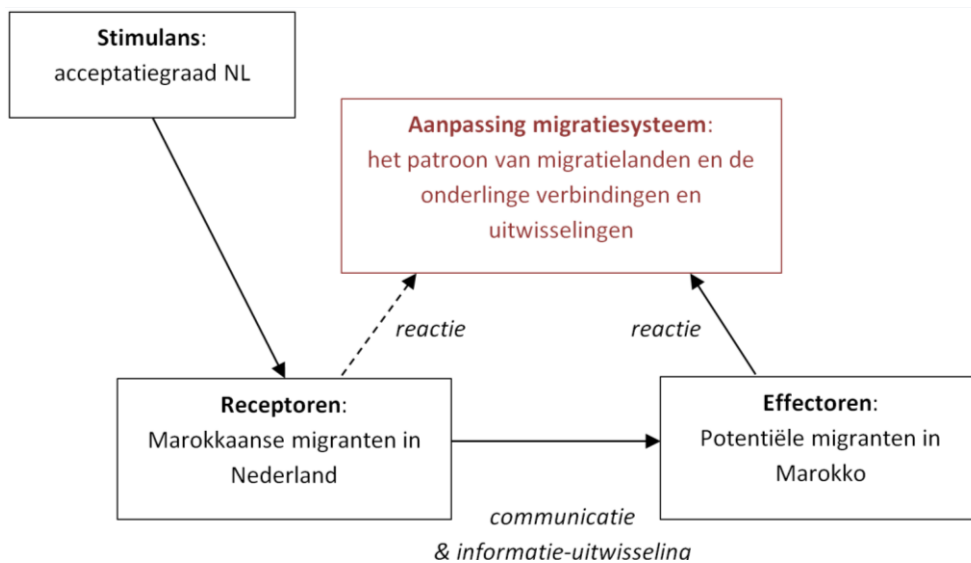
**Stimulans**: acceptatiegraad NL

**Aanpassing migratiesysteem**: het patroon van migratielanden en de onderlinge verbindingen en uitwisselingen

*reactie*

*reactie*

**Receptoren**: Marokkaanse migranten in Nederland

**Effectoren**: Potentiële migranten in Marokko

*communicatie & informatie-uitwisseling*